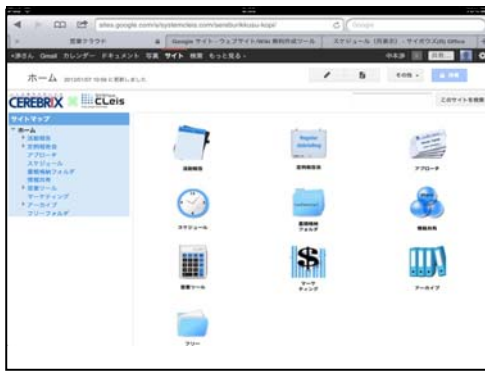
sites.google.com/a/systemcleis.com/eigyoukanri-kopi/

Google

営業クラウド

Google サイト - ウェブサイトWiki 資料作成ツール

スケジュール (月表示) - サイボウズOffice

+あなた Gmail カレンダー ドキュメント 写真 サイト 検索 もっと見る

ホーム

共有

その他

編集

CEREBRIX

CLeis

このサイトを検索

サイトマップ

ホーム
活動報告
定例報告会
アプローチ
スケジュール
重要情報フォルダ
情報共有
営業ツール
マーケティング
アーカイブ
フリーフォルダ

活動報告

定例報告

アプローチ

スケジュール

重要情報フォルダ

情報共有

営業ツール

マーケティング

アーカイブ

フリー